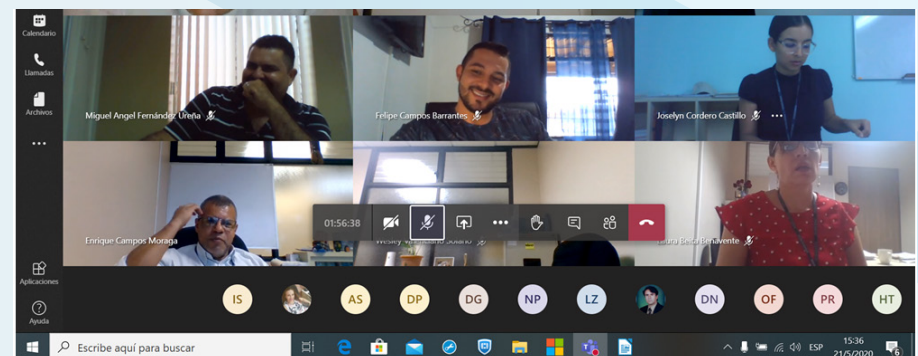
Calendario

Llamadas

Archivos

...

Miguel Angel Fernández Ureña

Felipe Campos Barrantes

Joselyn Cordero Castillo

Enrique Campos Moraga

01:56:38

Wesley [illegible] Solano

Laura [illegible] Benavente

Aplicaciones

Ayuda

IS AS DP DG NP LZ DN OF PR HT

Escribe aquí para buscar

ESP

15:36
21/5/2020